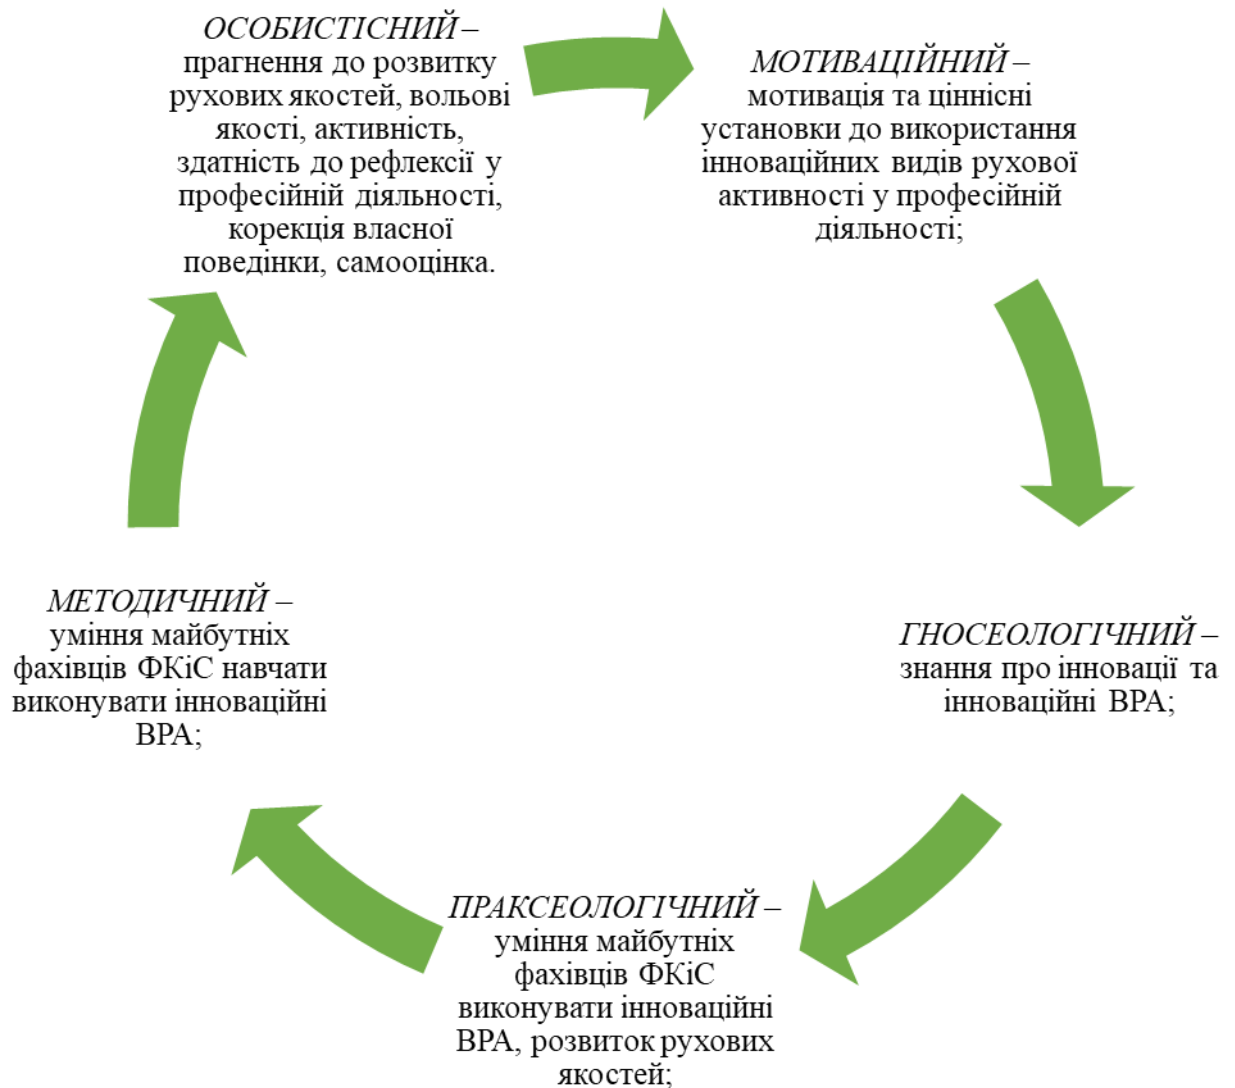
ОСОБИСТІСНИЙ – прагнення до розвитку рухових якостей, вольові якості, активність, здатність до рефлексії у професійній діяльності, корекція власної поведінки, самооцінка.

МОТИВАЦІЙНИЙ – мотивація та ціннісні установки до використання інноваційних видів рухової активності у професійній діяльності;

ГНОСЕОЛОГІЧНИЙ – знання про інновації та інноваційні ВРА;

ПРАКСЕОЛОГІЧНИЙ – уміння майбутніх фахівців ФКіС виконувати інноваційні ВРА, розвиток рухових якостей;

МЕТОДИЧНИЙ – уміння майбутніх фахівців ФКіС навчати виконувати інноваційні ВРА;